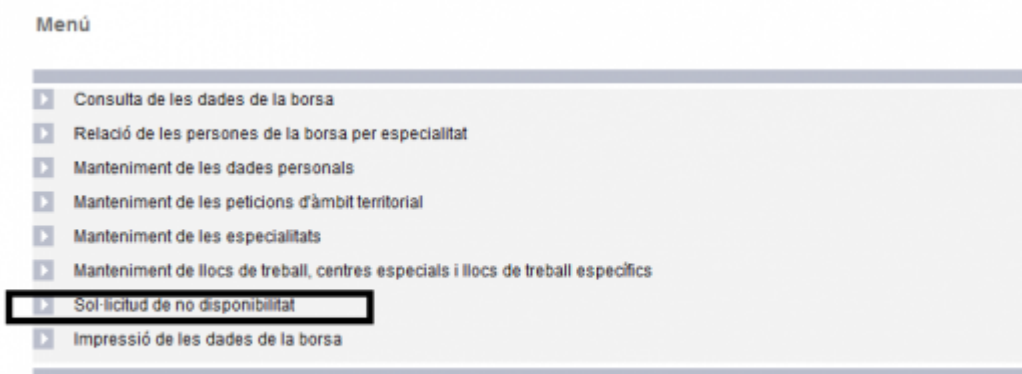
Menú

Consulta de les dades de la borsa
Relació de les persones de la borsa per especialitat
Manteniment de les dades personals
Manteniment de les peticions d'àmbit territorial
Manteniment de les especialitats
Manteniment de llocs de treball, centres especials i llocs de treball específics
Sol·licitud de no disponibilitat
Impressió de les dades de la borsa